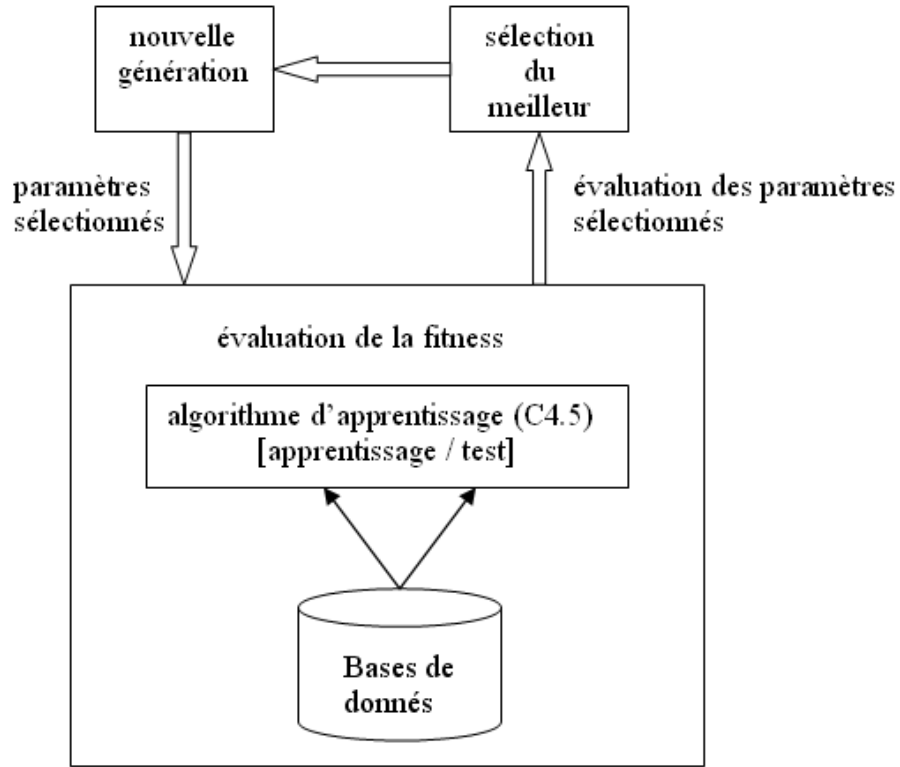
nouvelle génération

sélection du meilleur

paramètres sélectionnés

évaluation des paramètres sélectionnés

évaluation de la fitness

algorithme d'apprentissage (C4.5)
[apprentissage / test]

Bases de donnés